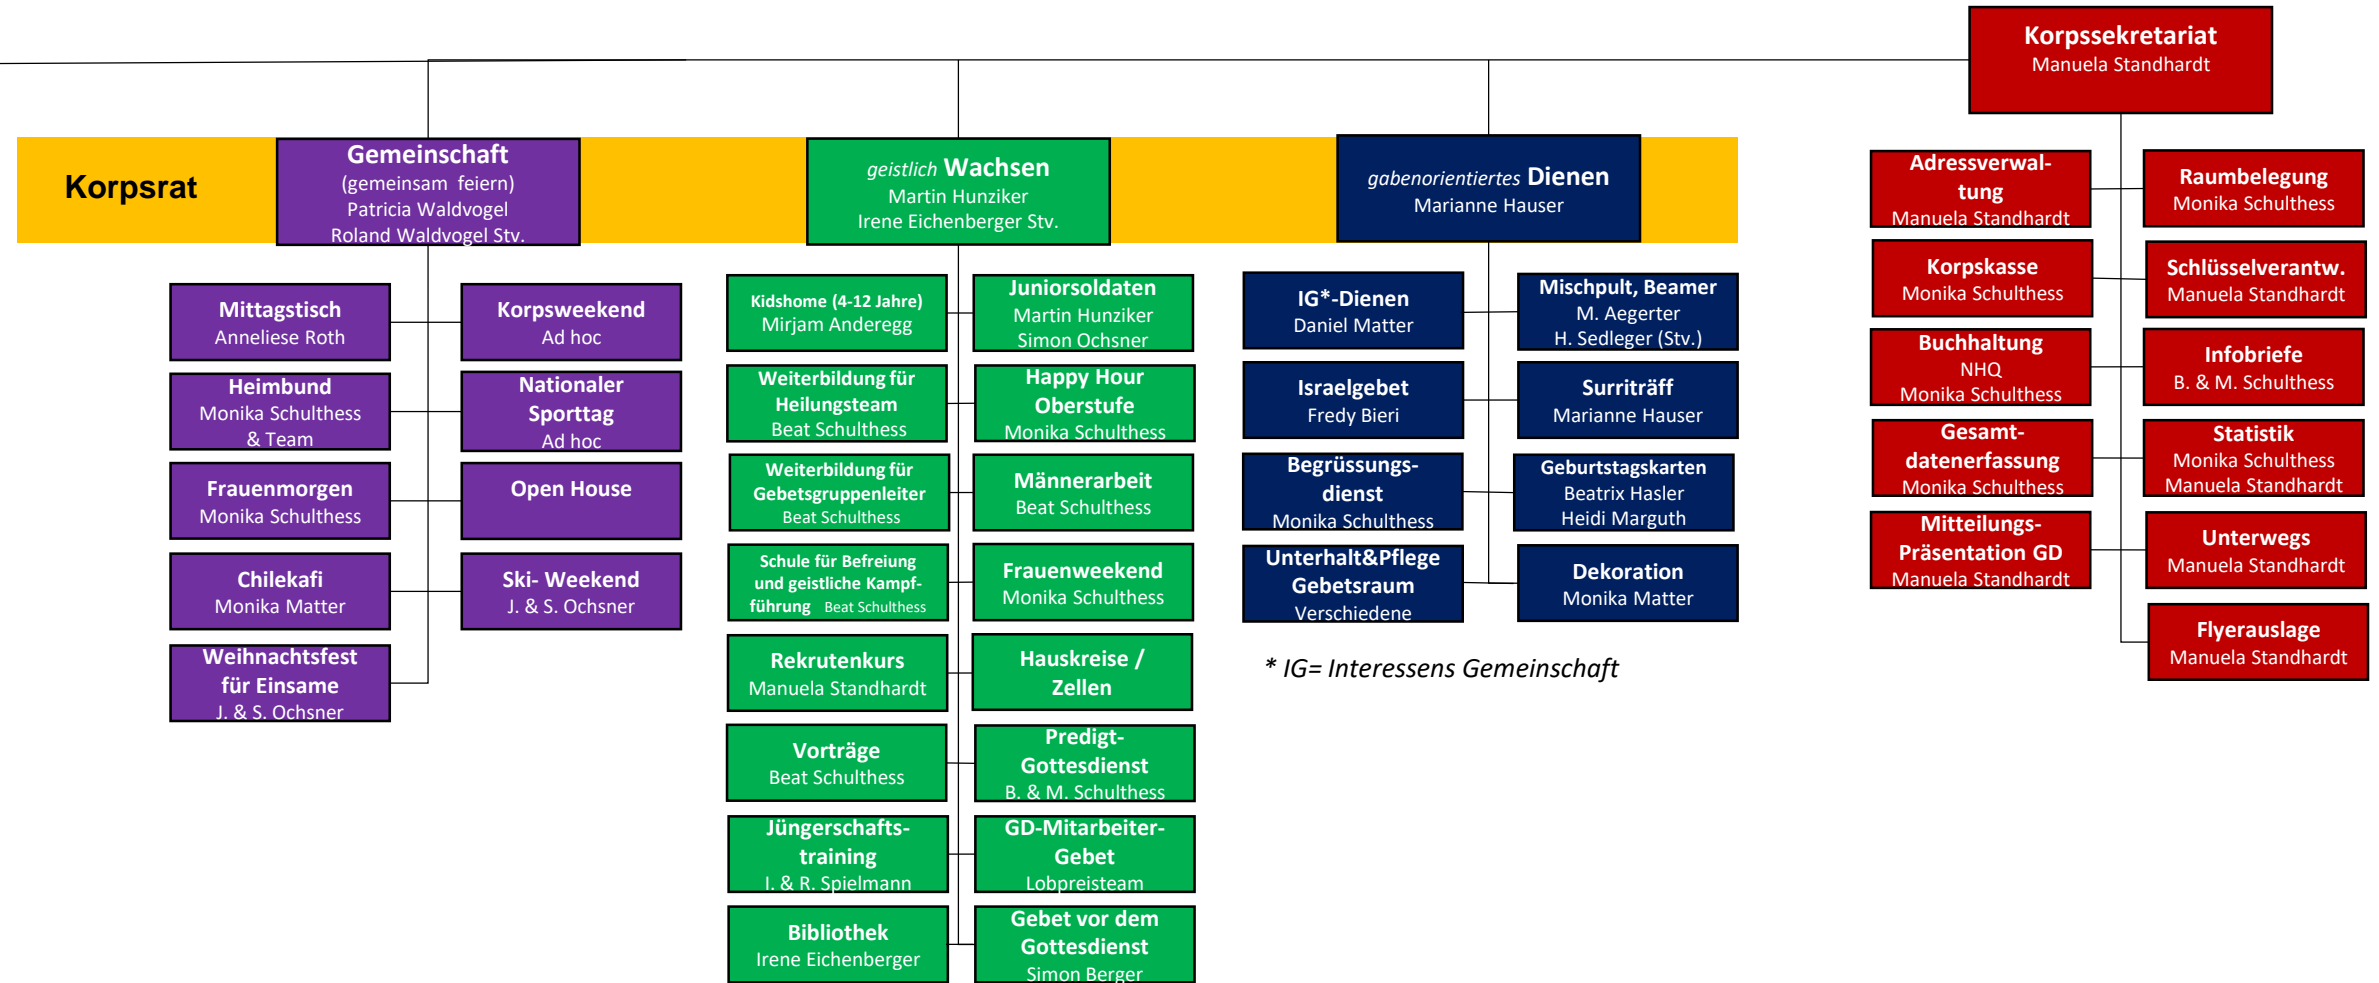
Korpssekretariat
Manuela Standhardt

Korpsrat

Gemeinschaft
(gemeinsam feiern)
Patricia Waldvogel
Roland Waldvogel Stv.

geistlich Wachsen
Martin Hunziker
Irene Eichenberger Stv.

gabenorientiertes Dienen
Marianne Hauser

Mittagstisch
Anneliese Roth

Korpsweekend
Ad hoc

Heimbund
Monika Schulthess
& Team

Nationaler Sporttag
Ad hoc

Frauenmorgen
Monika Schulthess

Open House

Chilekafi
Monika Matter

Ski- Weekend
J. & S. Ochsner

Weihnachtsfest für Einsame
J. & S. Ochsner

Kidshome (4-12 Jahre)
Mirjam Anderegg

Juniorsoldaten
Martin Hunziker
Simon Ochsner

Weiterbildung für Heilungsteam
Beat Schulthess

Happy Hour Oberstufe
Monika Schulthess

Weiterbildung für Gebetsgruppenleiter
Beat Schulthess

Männerarbeit
Beat Schulthess

Schule für Befreiung und geistliche Kampfführung Beat Schulthess

Frauenweekend
Monika Schulthess

Rekrutenkurs
Manuela Standhardt

Hauskreise / Zellen

Vorträge
Beat Schulthess

Predigt-Gottesdienst
B. & M. Schulthess

Jüngerschaftstraining
I. & R. Spielmann

GD-Mitarbeiter-Gebet
Lobpreisteam

Bibliothek
Irene Eichenberger

Gebet vor dem Gottesdienst
Simon Berger

IG*-Dienen
Daniel Matter

Mischpult, Beamer
M. Aegerter
H. Sedleger (Stv.)

Israelgebet
Fredy Bieri

Surriträff
Marianne Hauser

Begrüssungsdienst
Monika Schulthess

Geburtstagskarten
Beatrix Hasler
Heidi Marguth

Unterhalt&Pflege Gebetsraum
Verschiedene

Dekoration
Monika Matter

* IG= Interessens Gemeinschaft

Adressverwaltung
Manuela Standhardt

Raumbelegung
Monika Schulthess

Korpskasse
Monika Schulthess

Schlüsselverantw.
Manuela Standhardt

Buchhaltung
NHQ
Monika Schulthess

Infobriefe
B. & M. Schulthess

Gesamtdatenerfassung
Monika Schulthess

Statistik
Monika Schulthess
Manuela Standhardt

Mitteilungs-Präsentation GD
Manuela Standhardt

Unterwegs
Manuela Standhardt

Flyerauslage
Manuela Standhardt